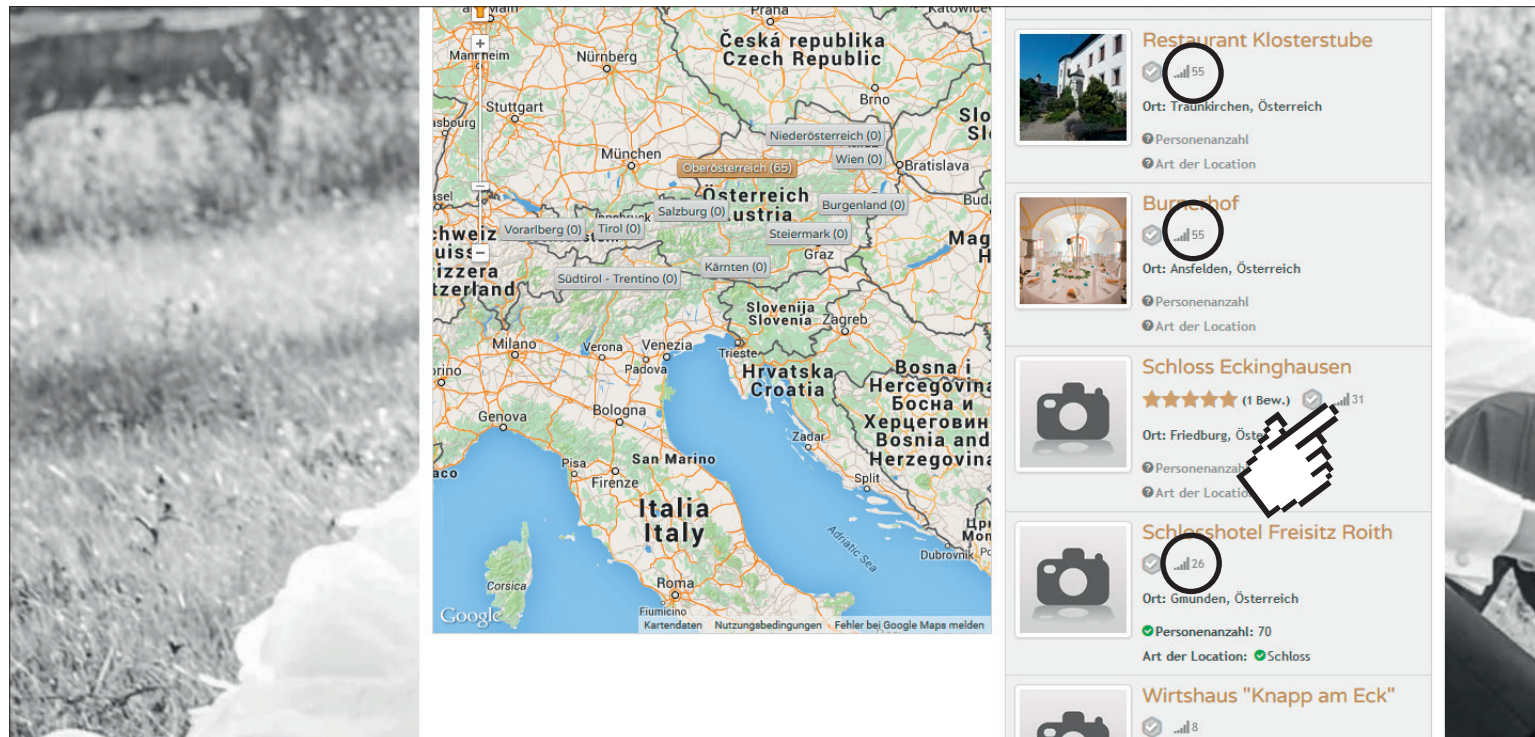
Restaurant Klosterstube
55
Ort: Traunkirchen, Österreich
Personenanzahl
Art der Location

Burgerhof
55
Ort: Ansfelden, Österreich
Personenanzahl
Art der Location

Schloss Eckinghausen
(1 Bew.) 31
Ort: Friedburg, Öste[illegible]
Personenanza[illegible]
Art der Locatio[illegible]

Schlosshotel Freisitz Roith
26
Ort: Gmunden, Österreich
Personenanzahl: 70
Art der Location: Schloss

Wirtshaus "Knapp am Eck"
8

Mannheim
Praha
Česká republika
Czech Republic
Nürnberg
Stuttgart
Brno
Niederösterreich (0)
München
Oberösterreich (65)
Wien (0)
Bratislava
Österreich
Austria
Salzburg (0)
Burgenland (0)
Vorarlberg (0)
Tirol (0)
Steiermark (0)
Graz
Südtirol - Trentino (0)
Kärnten (0)
Slovenija
Slovenia
Zagreb
Milano
Verona
Venezia
Trieste
Padova
Hrvatska
Croatia
Bosna i
Hercegovina
Босна и
Херцеговина
Bosnia and
Herzegovina
Genova
Bologna
Zadar
San Marino
Pisa
Firenze
Split
Italia
Italy
Adriatic Sea
Corsica
Dubrovnik
Roma
Fiumicino
Google
Kartendaten
Nutzungsbedingungen
Fehler bei Google Maps melden